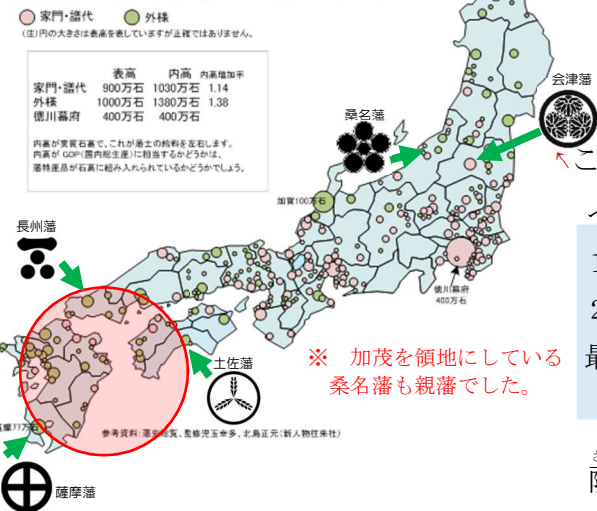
家門・譜代　外様

(注)円の大きさは表高を表していますが正確ではありません。

| | 表高 | 内高 | 内高増加率 |
|---|---|---|---|
| 家門・譜代 | 900万石 | 1030万石 | 1.14 |
| 外様 | 1000万石 | 1380万石 | 1.38 |
| 徳川幕府 | 400万石 | 400万石 | |

内高が実質石高で、これが藩士の給料を左右します。
内高がGDP(国内総生産)に相当するかどうかは、
藩特産品が石高に組み入れられているかどうかでしょう。

会津藩

桑名藩

加賀100万石

長州藩

徳川幕府
400万石

土佐藩

※　加茂を領地にしている
桑名藩も親藩でした。

薩摩77万石

参考資料：藩史総覧、監修児玉幸多、北島正元(新人物往来社)

薩摩藩

こ

1

2

最

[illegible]